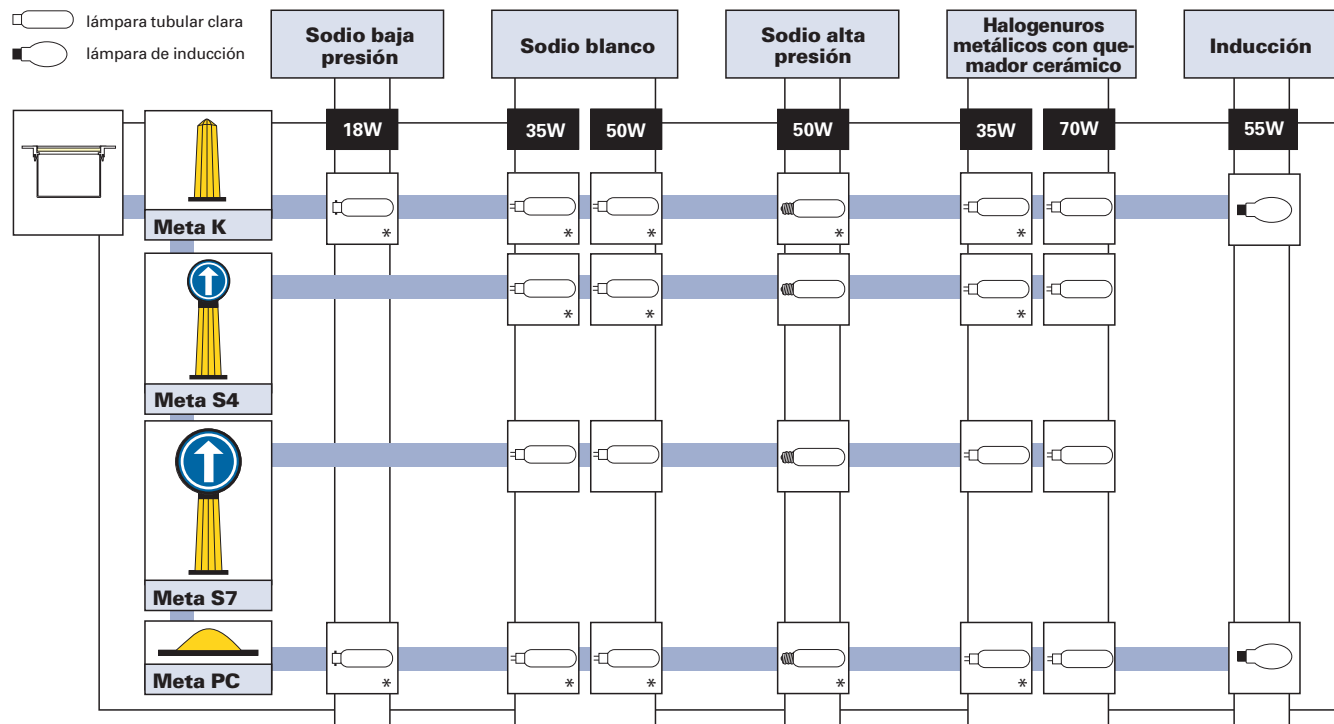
lámpara tubular clara
lámpara de inducción

| | Sodio baja presión | Sodio blanco | | Sodio alta presión | Halogenuros metálicos con quemador cerámico | | Inducción |
|---|---|---|---|---|---|---|---|
| | 18W | 35W | 50W | 50W | 35W | 70W | 55W |
| Meta K | * | * | * | * | * | | |
| Meta S4 | | * | * | | * | | |
| Meta S7 | | | | | | | |
| Meta PC | * | * | * | * | * | | |